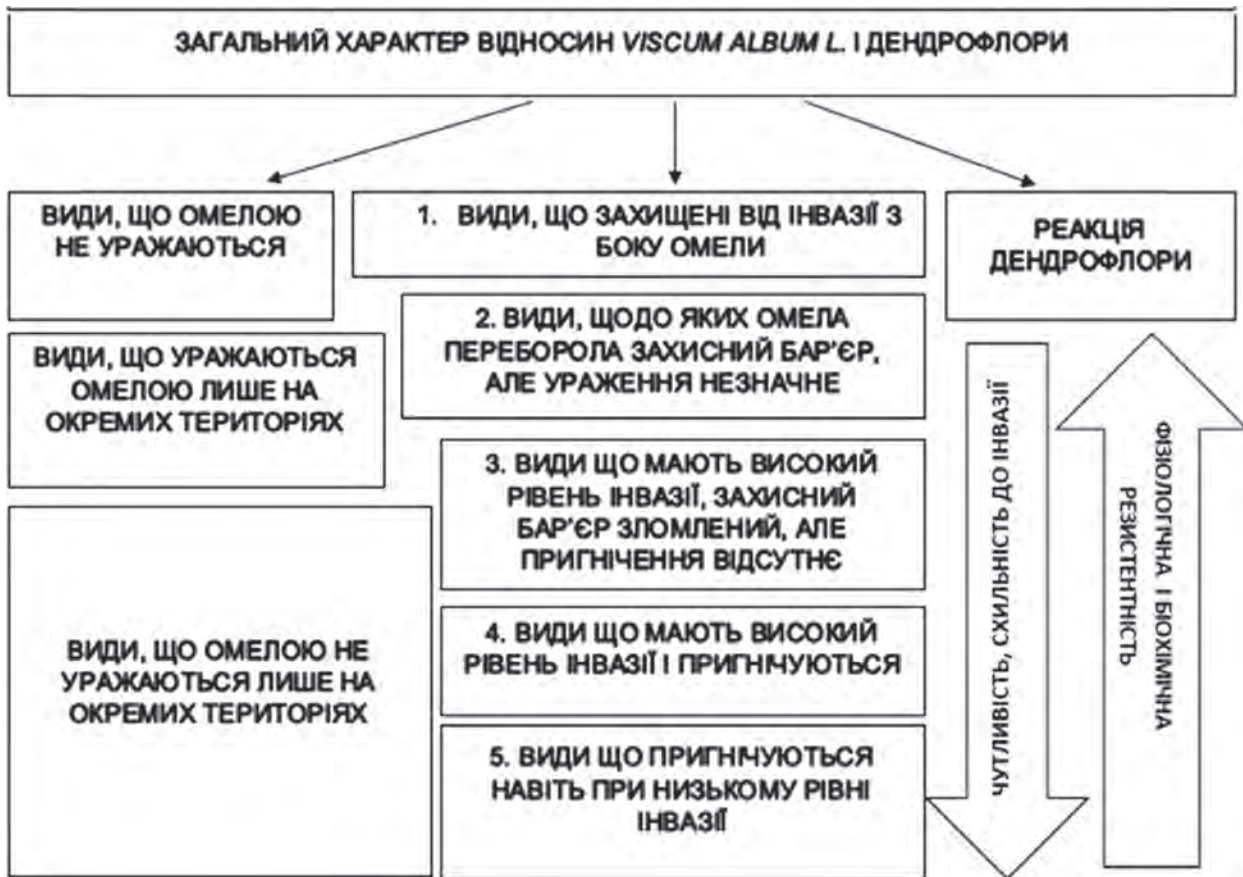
ЗАГАЛЬНИЙ ХАРАКТЕР ВІДНОСИН *VISCUM ALBUM L.* І ДЕНДРОФЛОРИ

ВИДИ, ЩО ОМЕЛОЮ НЕ УРАЖАЮТЬСЯ

ВИДИ, ЩО УРАЖАЮТЬСЯ ОМЕЛОЮ ЛИШЕ НА ОКРЕМИХ ТЕРИТОРІЯХ

ВИДИ, ЩО ОМЕЛОЮ НЕ УРАЖАЮТЬСЯ ЛИШЕ НА ОКРЕМИХ ТЕРИТОРІЯХ

1. ВИДИ, ЩО ЗАХИЩЕНІ ВІД ІНВАЗІЇ З БОКУ ОМЕЛИ

2. ВИДИ, ЩОДО ЯКИХ ОМЕЛА ПЕРЕБОРОЛА ЗАХИСНИЙ БАР'ЄР, АЛЕ УРАЖЕННЯ НЕЗНАЧНЕ

3. ВИДИ ЩО МАЮТЬ ВИСОКИЙ РІВЕНЬ ІНВАЗІЇ, ЗАХИСНИЙ БАР'ЄР ЗЛОМЛЕНИЙ, АЛЕ ПРИГНІЧЕННЯ ВІДСУТНЄ

4. ВИДИ ЩО МАЮТЬ ВИСОКИЙ РІВЕНЬ ІНВАЗІЇ І ПРИГНІЧУЮТЬСЯ

5. ВИДИ ЩО ПРИГНІЧУЮТЬСЯ НАВІТЬ ПРИ НИЗЬКОМУ РІВНІ ІНВАЗІЇ

РЕАКЦІЯ ДЕНДРОФЛОРИ

ЧУТЛИВІСТЬ, СХИЛЬНІСТЬ ДО ІНВАЗІЇ

ФІЗІОЛОГІЧНА І БІОХІМІЧНА РЕЗИСТЕНТНІСТЬ